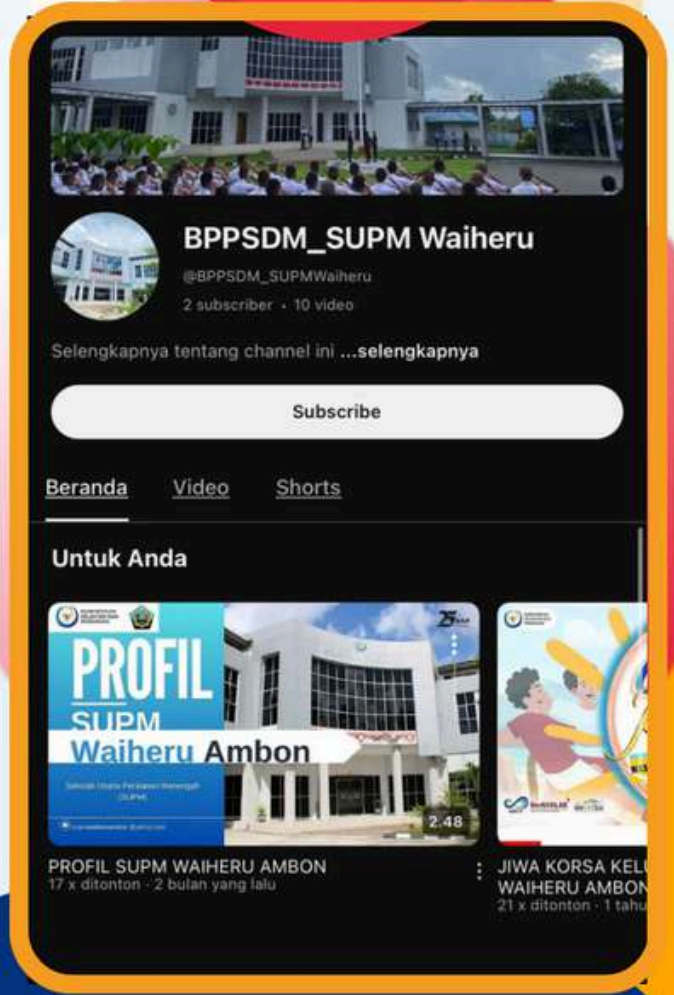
BPPSDM_SUPM Waiheru
@BPPSDM_SUPMWaiheru
2 subscriber • 10 video

Selengkapnya tentang channel ini ...selengkapnya

Subscribe

Beranda Video Shorts

Untuk Anda

PROFIL SUPM Waiheru Ambon
Sekolah Usaha Perikanan Menengah (SUPM)
2.48

PROFIL SUPM WAIHERU AMBON
17 x ditonton · 2 bulan yang lalu

JIWA KORSA KEL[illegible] WAIHERU AMBON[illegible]
21 x ditonton · 1 tahu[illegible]